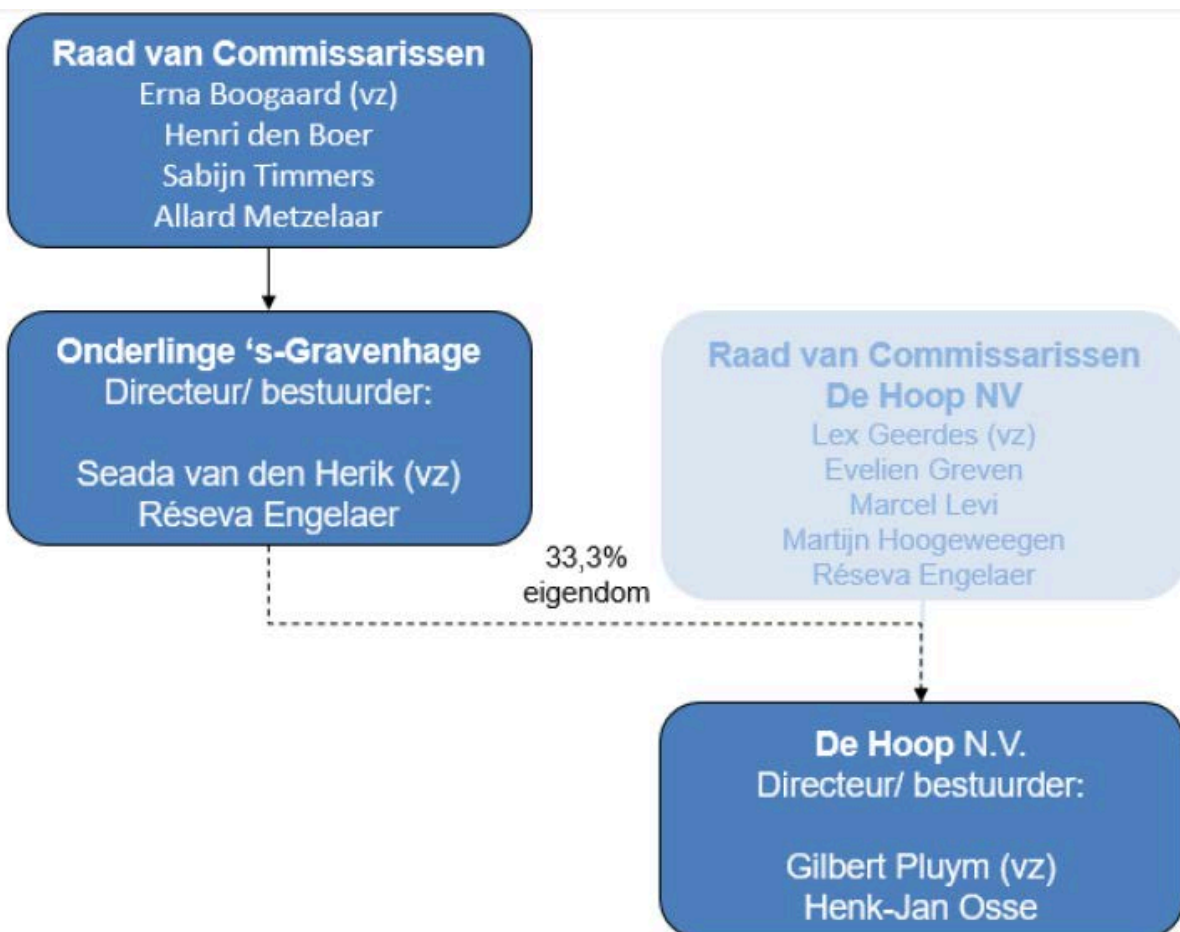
Raad van Commissarissen
Erna Boogaard (vz)
Henri den Boer
Sabijn Timmers
Allard Metzelaar

Onderlinge ‘s-Gravenhage
Directeur/ bestuurder:

Seada van den Herik (vz)
Réseva Engelaer

Raad van Commissarissen
De Hoop NV
Lex Geerdes (vz)
Evelien Greven
Marcel Levi
Martijn Hoogeweegen
Réseva Engelaer

33,3%
eigendom

De Hoop N.V.
Directeur/ bestuurder:

Gilbert Pluym (vz)
Henk-Jan Osse